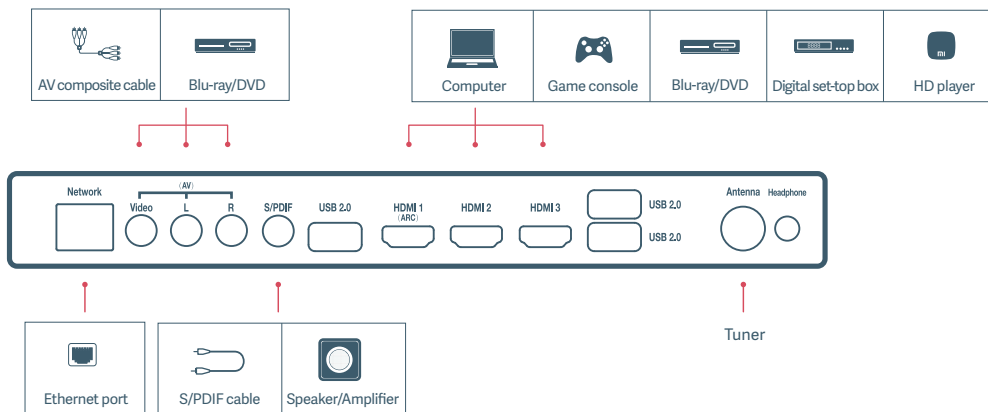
AV composite cable
Blu-ray/DVD

Computer
Game console
Blu-ray/DVD
Digital set-top box
mi
HD player

Network
(AV)
Video
L
R
S/PDIF
USB 2.0
HDMI 1 (ARC)
HDMI 2
HDMI 3
USB 2.0
USB 2.0
Antenna
Headphone

Ethernet port
S/PDIF cable
Speaker/Amplifier
Tuner